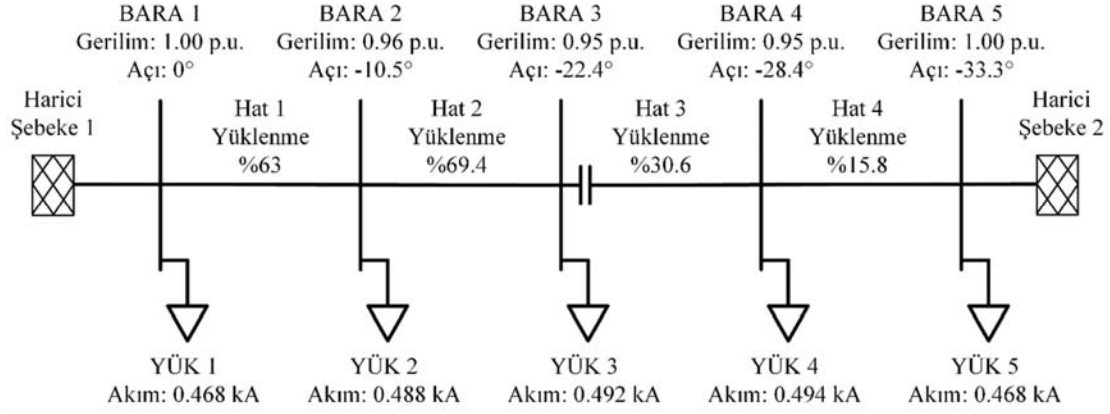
BARA 1
Gerilim: 1.00 p.u.
Açı: 0°

BARA 2
Gerilim: 0.96 p.u.
Açı: -10.5°

BARA 3
Gerilim: 0.95 p.u.
Açı: -22.4°

BARA 4
Gerilim: 0.95 p.u.
Açı: -28.4°

BARA 5
Gerilim: 1.00 p.u.
Açı: -33.3°

Harici Şebeke 1

Hat 1
Yüklenme
%63

Hat 2
Yüklenme
%69.4

Hat 3
Yüklenme
%30.6

Hat 4
Yüklenme
%15.8

Harici Şebeke 2

YÜK 1
Akım: 0.468 kA

YÜK 2
Akım: 0.488 kA

YÜK 3
Akım: 0.492 kA

YÜK 4
Akım: 0.494 kA

YÜK 5
Akım: 0.468 kA